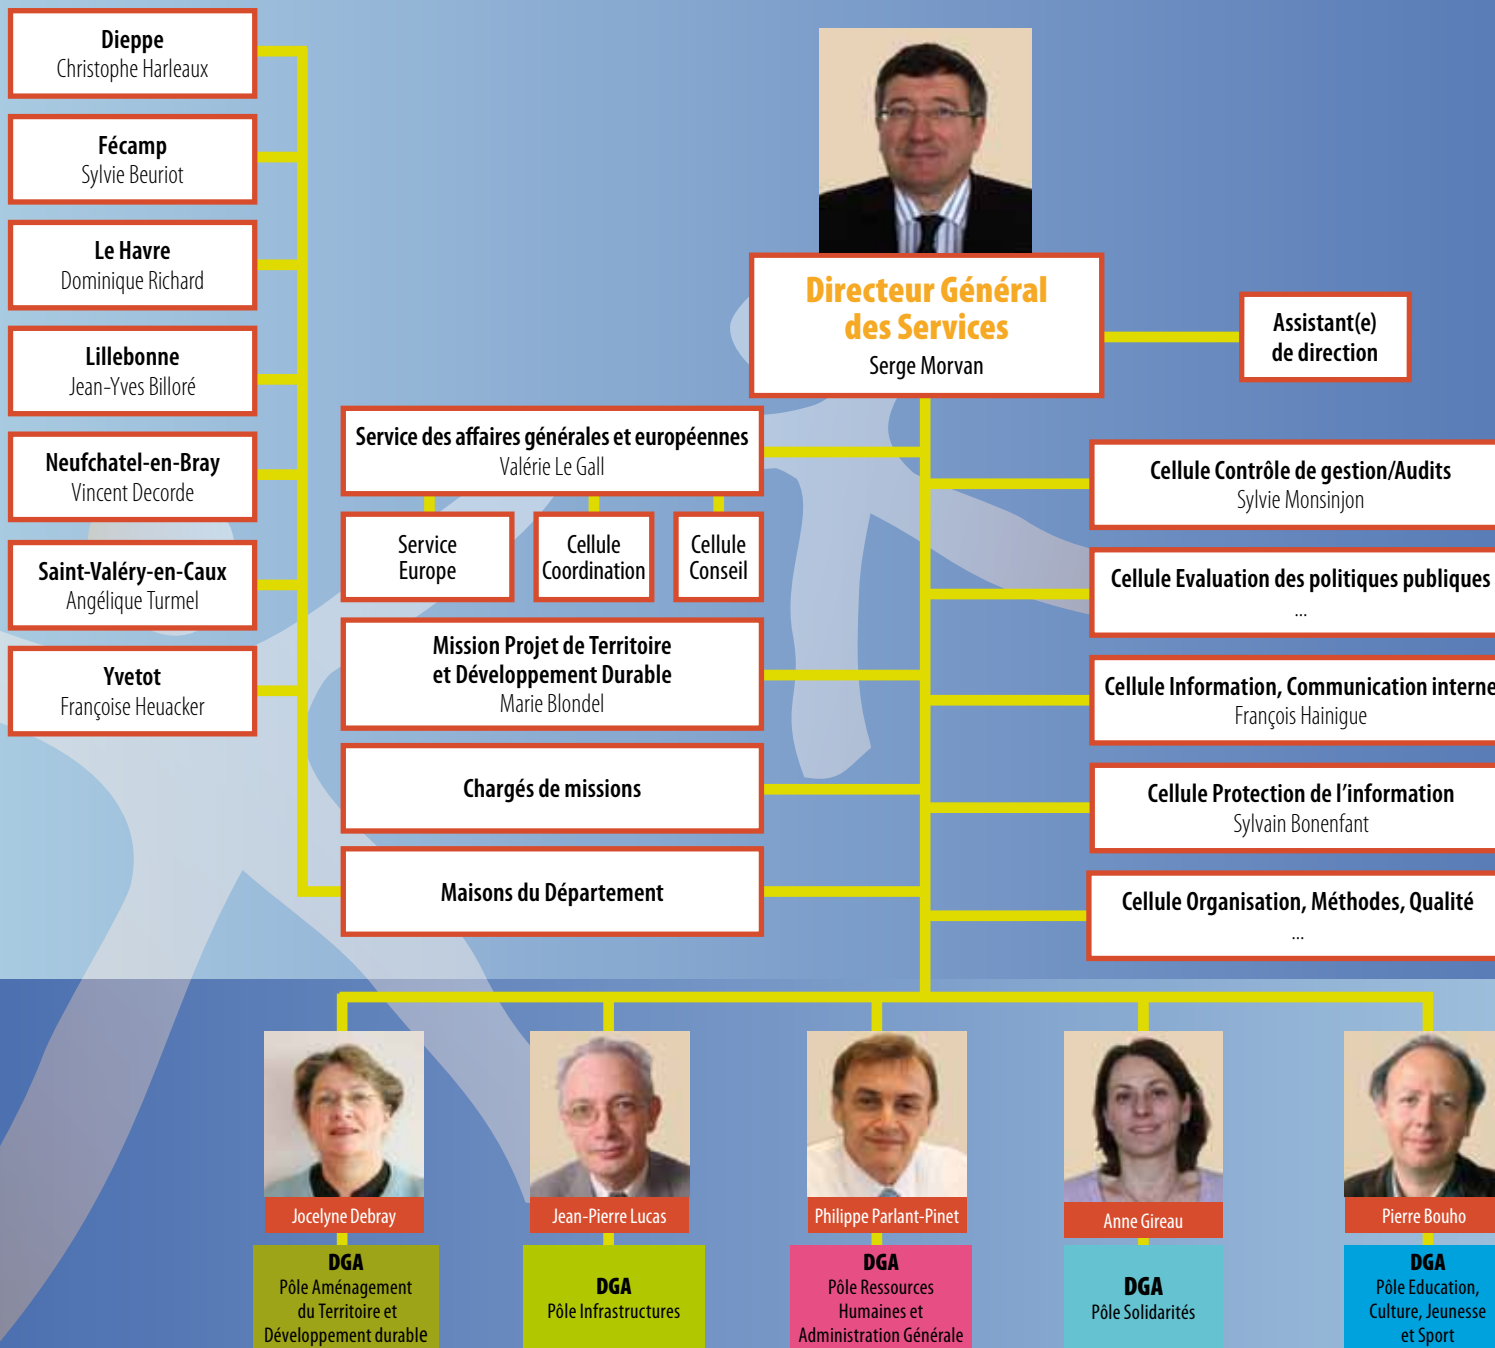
Dieppe
Christophe Harleaux

Fécamp
Sylvie Beuriot

Le Havre
Dominique Richard

Lillebonne
Jean-Yves Billoré

Neufchatel-en-Bray
Vincent Decorde

Saint-Valéry-en-Caux
Angélique Turmel

Yvetot
Françoise Heuacker

Directeur Général des Services
Serge Morvan

Assistant(e) de direction

Service des affaires générales et européennes
Valérie Le Gall

Service Europe

Cellule Coordination

Cellule Conseil

Mission Projet de Territoire et Développement Durable
Marie Blondel

Chargés de missions

Maisons du Département

Cellule Contrôle de gestion/Audits
Sylvie Monsinjon

Cellule Evaluation des politiques publiques
...

Cellule Information, Communication interne
François Hainigue

Cellule Protection de l'information
Sylvain Bonenfant

Cellule Organisation, Méthodes, Qualité
...

Jocelyne Debray
DGA
Pôle Aménagement du Territoire et Développement durable

Jean-Pierre Lucas
DGA
Pôle Infrastructures

Philippe Parlant-Pinet
DGA
Pôle Ressources Humaines et Administration Générale

Anne Gireau
DGA
Pôle Solidarités

Pierre Bouho
DGA
Pôle Education, Culture, Jeunesse et Sport